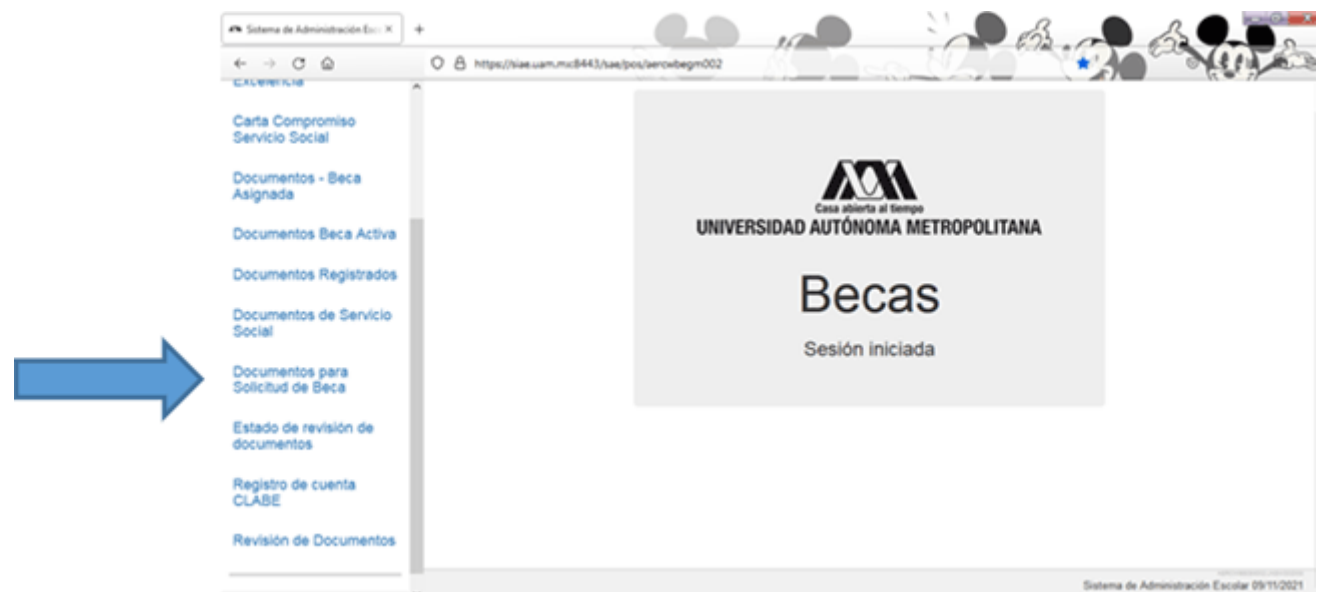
Sistema de Administración Esc ×

https://siae.uam.mx:8443/sae/pos/aercwbegm002

Excelencia

Carta Compromiso Servicio Social

Documentos - Beca Asignada

Documentos Beca Activa

Documentos Registrados

Documentos de Servicio Social

Documentos para Solicitud de Beca

Estado de revisión de documentos

Registro de cuenta CLABE

Revisión de Documentos

Casa abierta al tiempo
UNIVERSIDAD AUTÓNOMA METROPOLITANA

Becas

Sesión iniciada

Sistema de Administración Escolar 09/11/2021